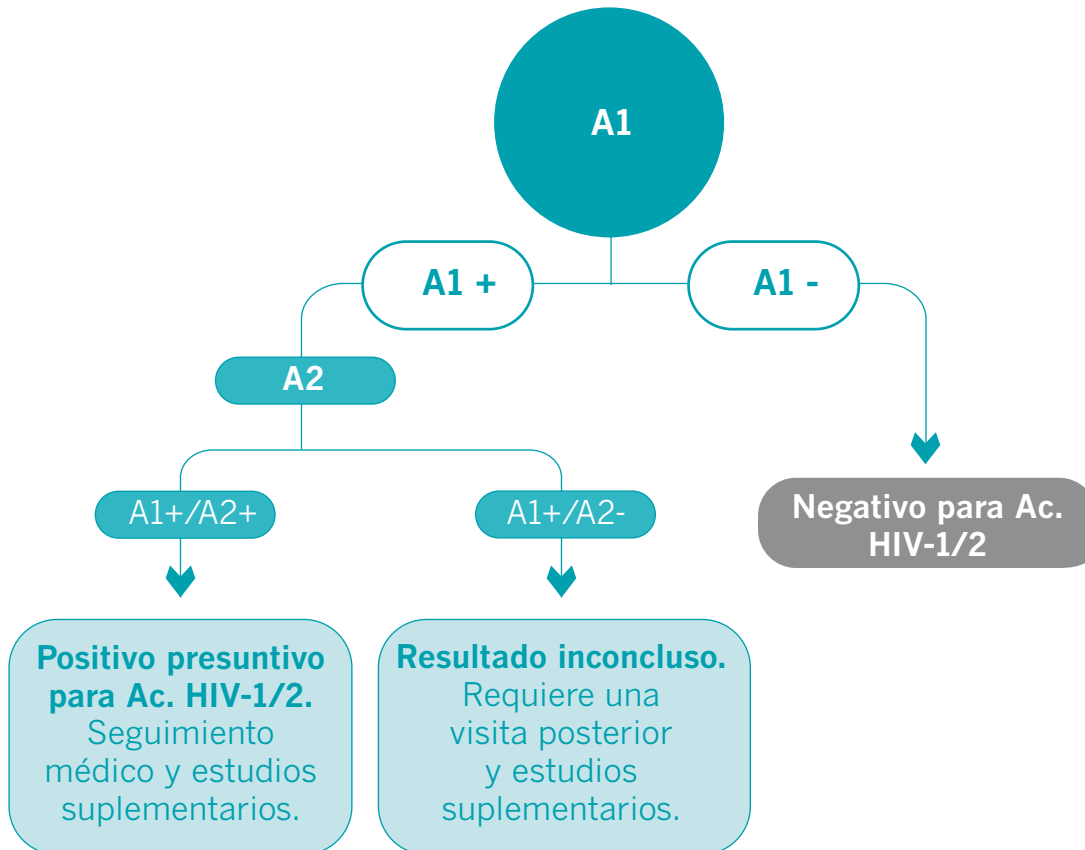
A1

A1 +

A1 -

A2

A1+/A2+

A1+/A2-

Negativo para Ac. HIV-1/2

Positivo presuntivo para Ac. HIV-1/2. Seguimiento médico y estudios suplementarios.

Resultado inconcluso. Requiere una visita posterior y estudios suplementarios.